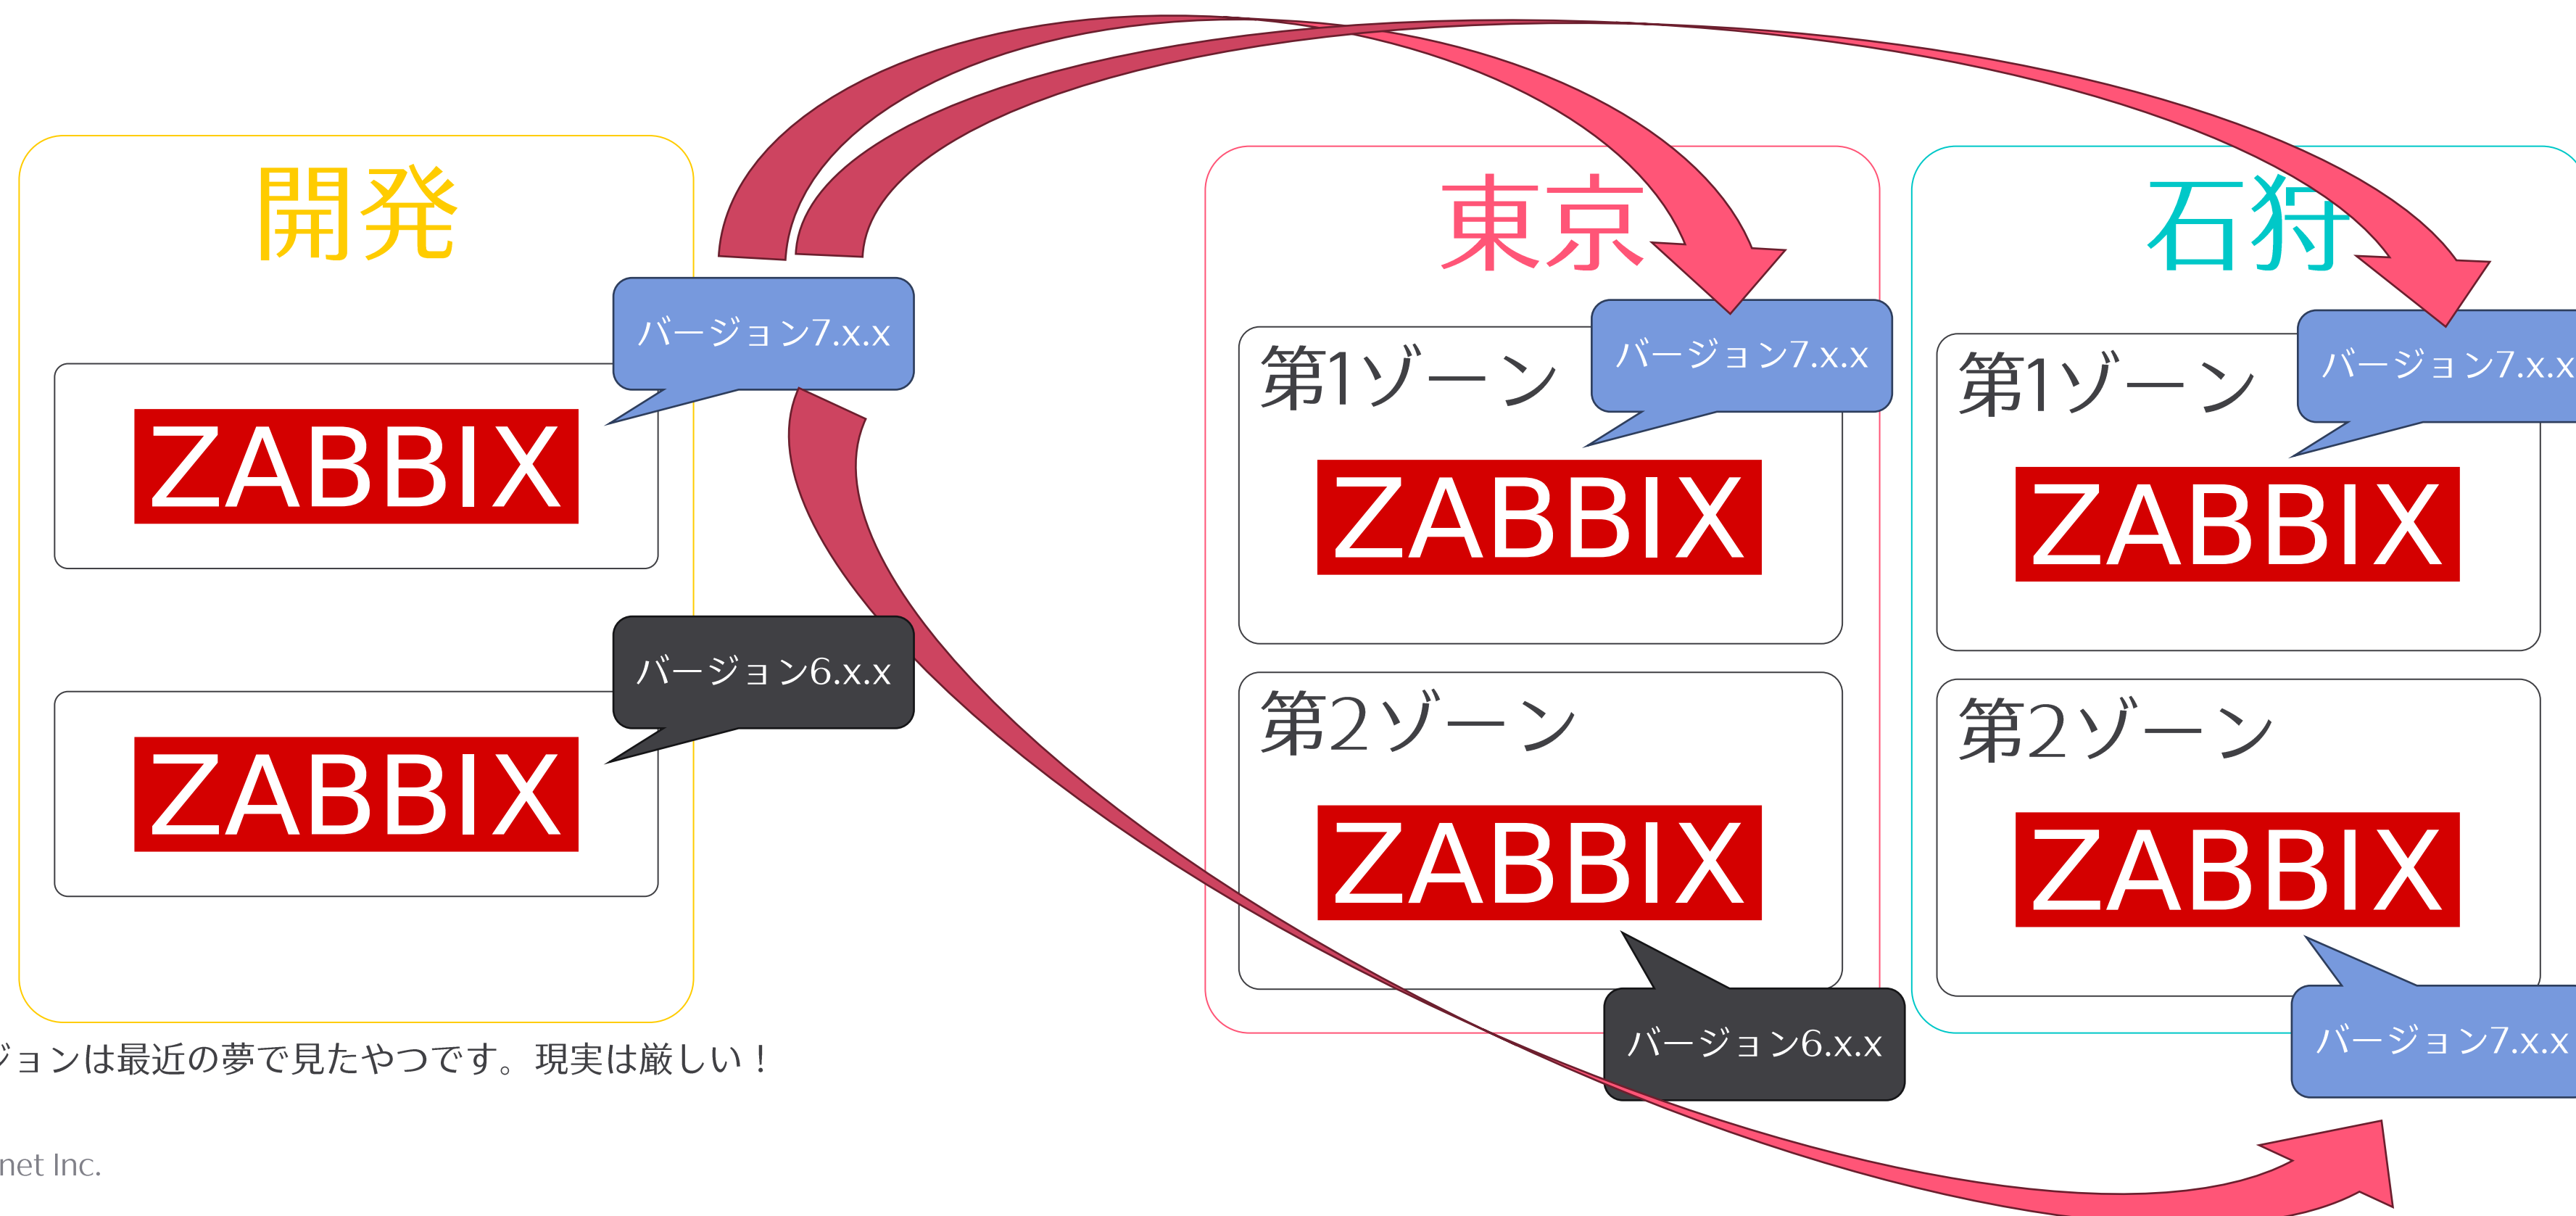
開発

バージョン7.x.x

ZABBIX

バージョン6.x.x

ZABBIX

東京

第1ゾーン

バージョン7.x.x

ZABBIX

第2ゾーン

ZABBIX

バージョン6.x.x

石狩

第1ゾーン

バージョン7.x.x

ZABBIX

第2ゾーン

ZABBIX

バージョン7.x.x

ジョンは最近の夢で見たやつです。現実は厳しい！

net Inc.